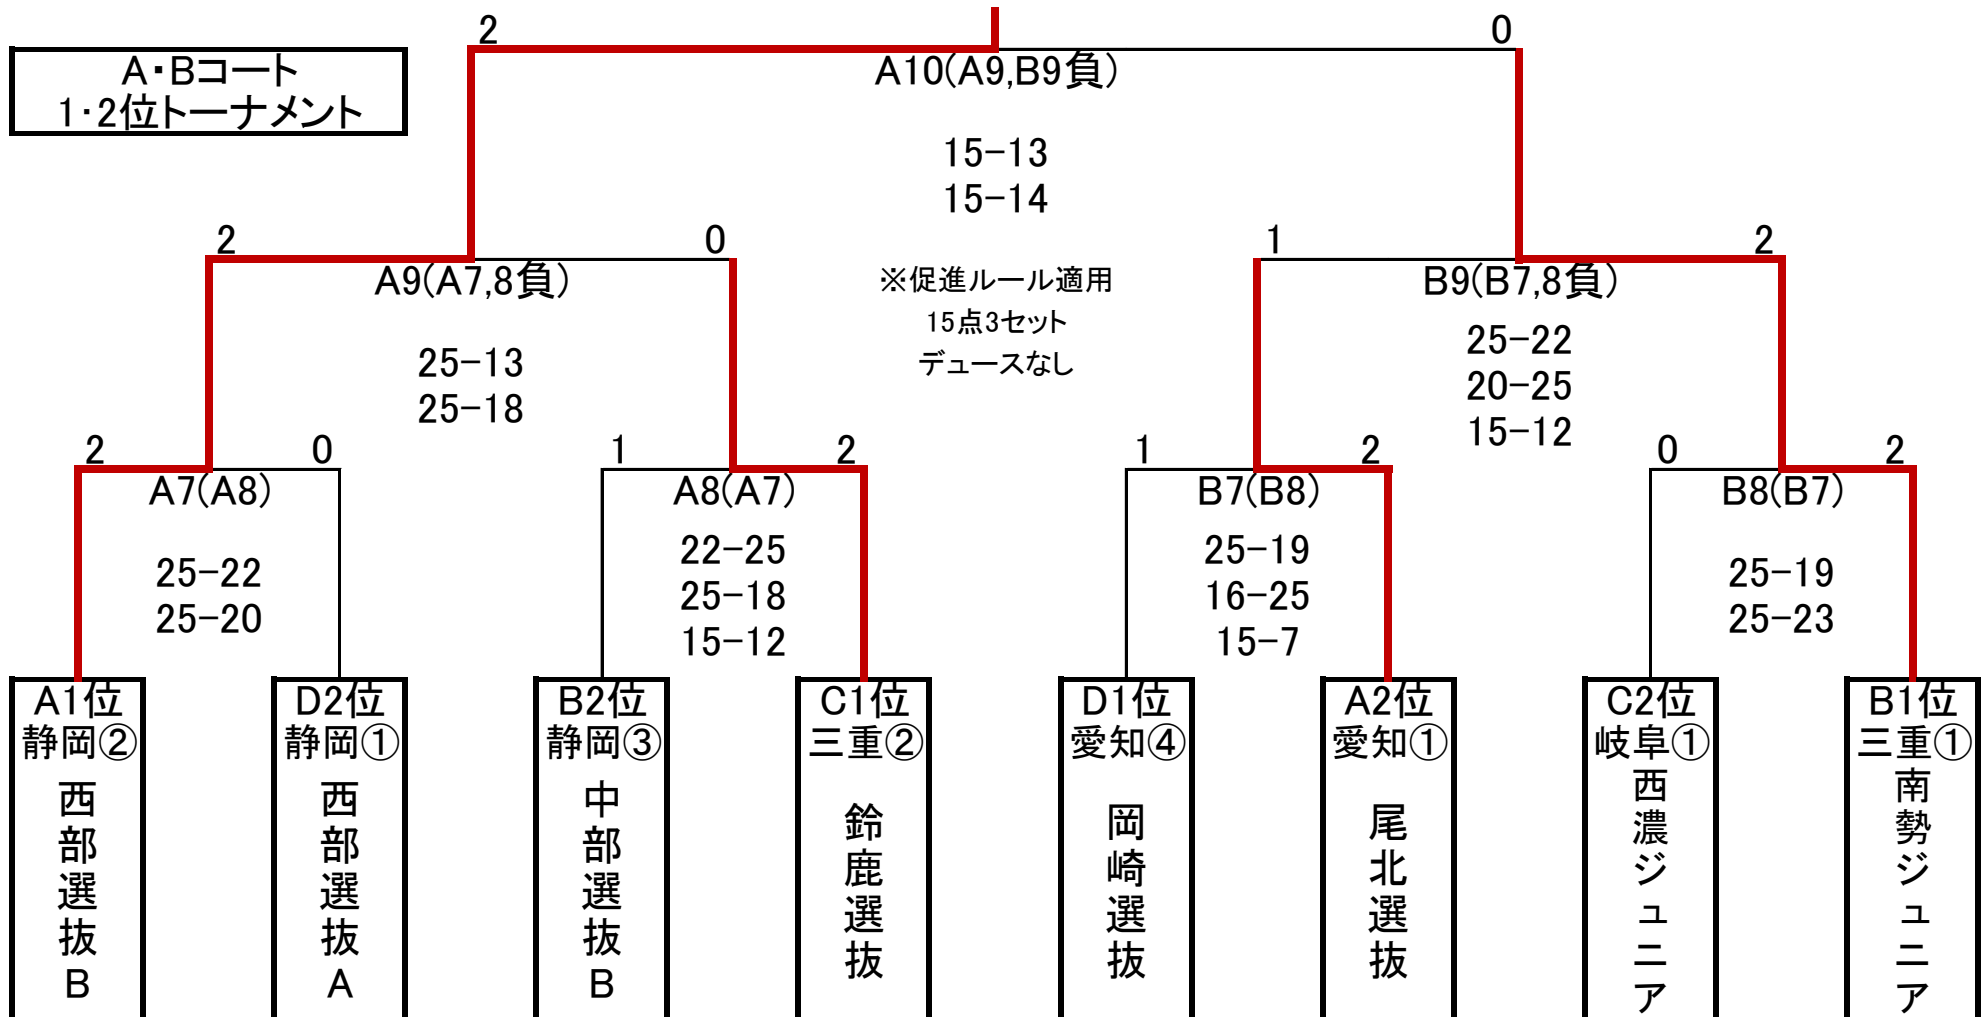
A・Bコート
1・2位トーナメント

2
0
A10(A9,B9負)
15−13
15−14

2
0
A9(A7,8負)
25−13
25−18

※促進ルール適用
15点3セット
デュースなし

1
2
B9(B7,8負)
25−22
20−25
15−12

2
0
A7(A8)
25−22
25−20

1
2
A8(A7)
22−25
25−18
15−12

1
2
B7(B8)
25−19
16−25
15−7

0
2
B8(B7)
25−19
25−23

A1位
静岡②
西部選抜B

D2位
静岡①
西部選抜A

B2位
静岡③
中部選抜B

C1位
三重②
鈴鹿選抜

D1位
愛知④
岡崎選抜

A2位
愛知①
尾北選抜

C2位
岐阜①
西濃ジュニア

B1位
三重①
南勢ジュニア